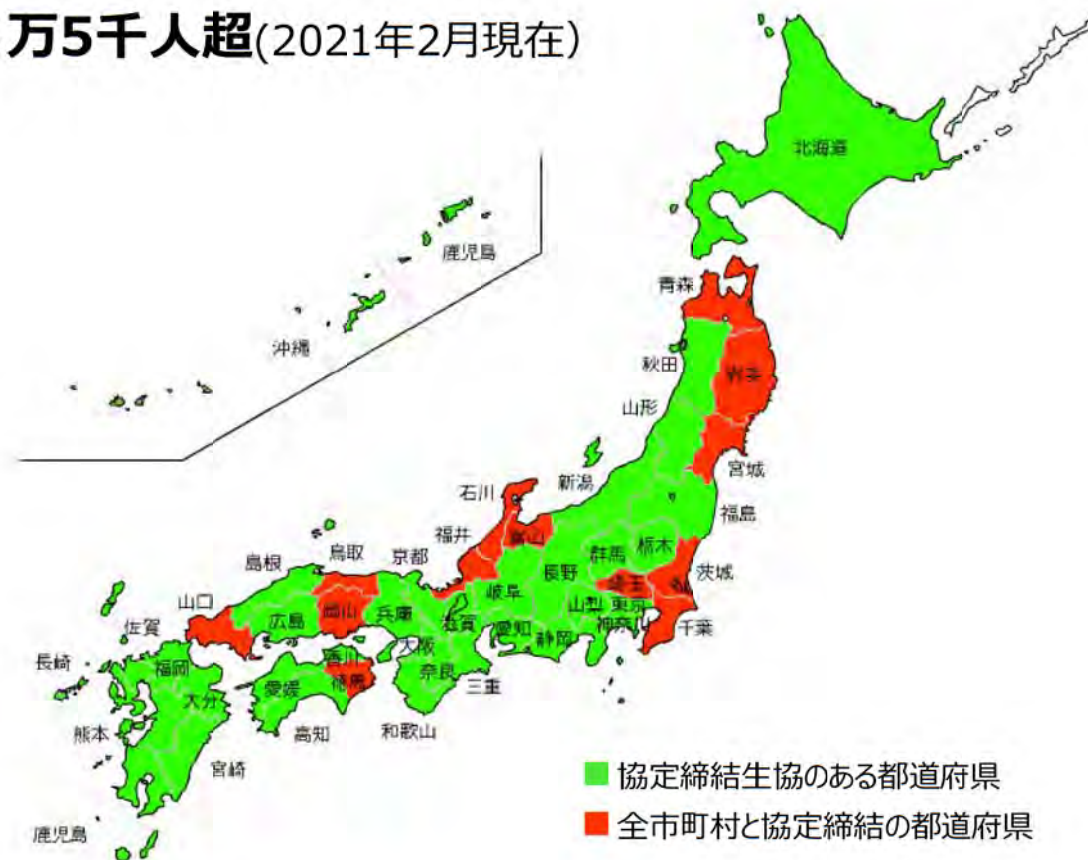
万5千人超(2021年2月現在)

北海道
鹿児島
沖縄
青森
秋田
岩手
山形
宮城
石川
新潟
福島
福井
富山
群馬
栃木
茨城
鳥取
京都
島根
長野
埼玉
山口
岐阜
山梨
東京
千葉
広島
岡山
兵庫
滋賀
愛知
神奈川
佐賀
静岡
大阪
香川
長崎
福岡
徳島
奈良
愛媛
三重
大分
熊本
高知
和歌山
宮崎
鹿児島

協定締結生協のある都道府県
全市町村と協定締結の都道府県